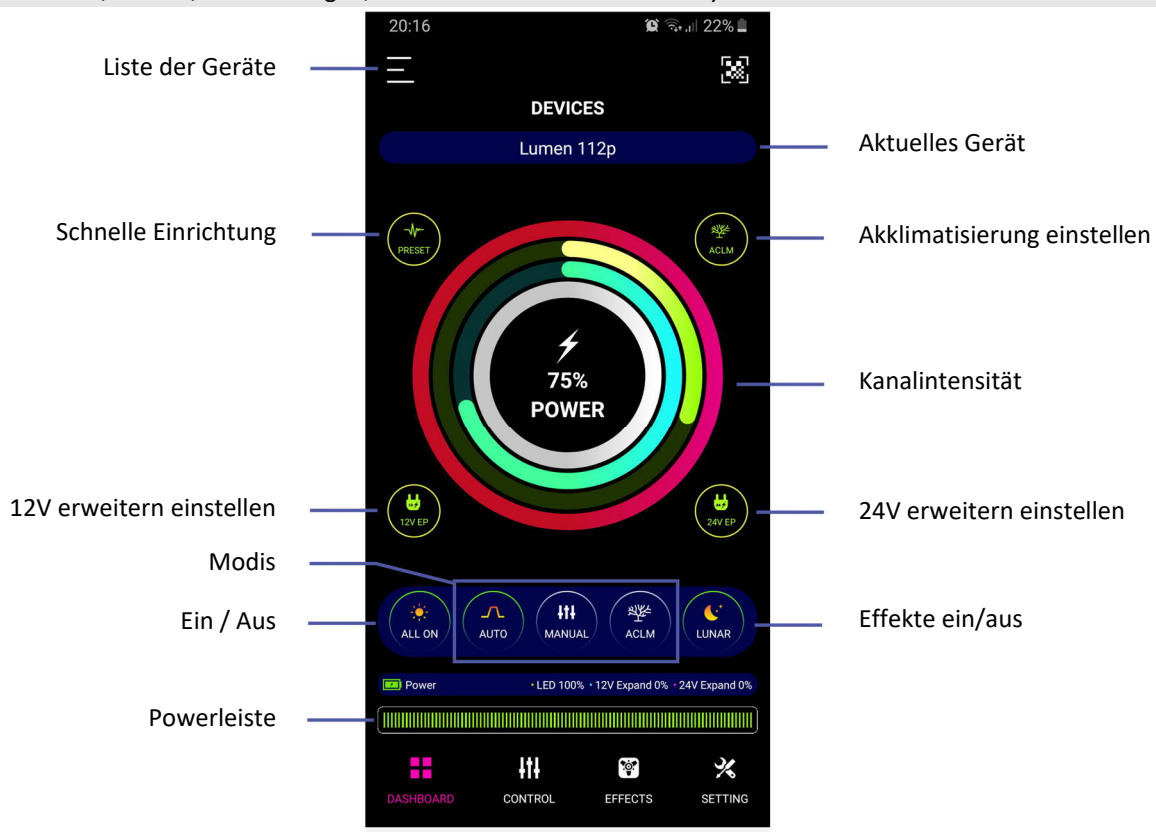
20:16
22%

Liste der Geräte

DEVICES

Lumen 112p

Aktuelles Gerät

Schnelle Einrichtung

PRESET

ACLM

Akklimatisierung einstellen

75%
POWER

Kanalintensität

12V erweitern einstellen

12V EP

24V EP

24V erweitern einstellen

Modis

Ein / Aus

ALL ON

AUTO

MANUAL

ACLM

LUNAR

Effekte ein/aus

Power

• LED 100% • 12V Expand 0% • 24V Expand 0%

Powerleiste

DASHBOARD

CONTROL

EFFECTS

SETTING